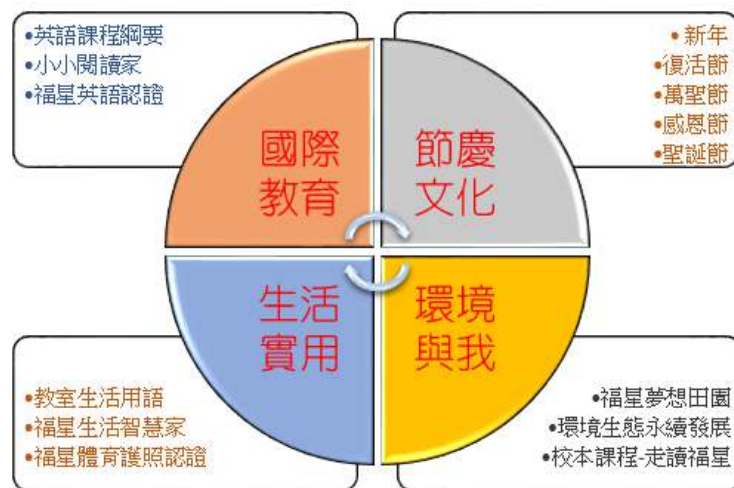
•英語課程綱要
•小小閱讀家
•福星英語認證

•新年
•復活節
•萬聖節
•感恩節
•聖誕節

國際教育

節慶文化

生活實用

環境與我

•教室生活用語
•福星生活智慧家
•福星體育護照認證

•福星夢想田園
•環境生態永續發展
•校本課程-走讀福星